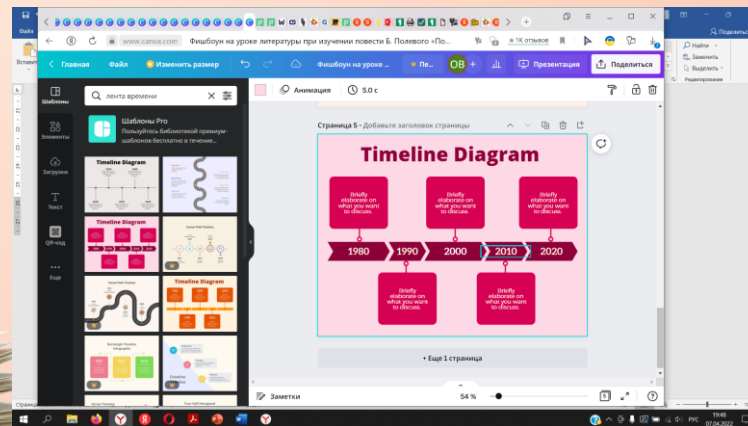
www.canva.com   Фишбоун на уроке литературы при изучении повести Б. Полевого "По...   1К отзывов

Главная   Файл   Изменить размер   Фишбоун на уроке ...   Пе...   OB   +   Презентация   Поделиться

Шаблоны   лента времени

Элементы   Шаблоны Pro   Попробуйте библиотеку премиум-шаблонов бесплатно в течение...

Загрузки

Текст

QR-код

Еще

Timeline Diagram

Timeline Diagram

Анимация   5.0 с

Страница 5 - Добавьте заголовок страницы

Timeline Diagram

Briefly elaborate on what you want to discuss.

Briefly elaborate on what you want to discuss.

Briefly elaborate on what you want to discuss.

1980   1990   2000   2010   2020

Briefly elaborate on what you want to discuss.

Briefly elaborate on what you want to discuss.

+ Еще 1 страница

Заметки   54 %

Вставит   Найти   Заменить   Выделить   Редактирование

Страница

19:48   07.04.2022   РУС